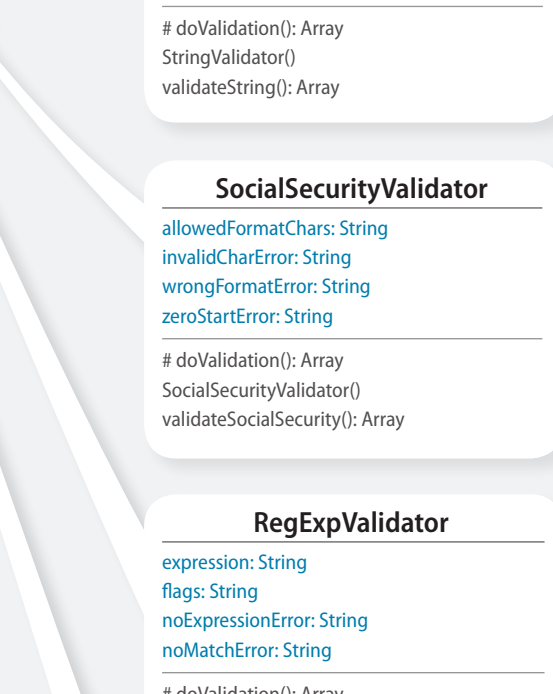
# doValidation(): Array
StringValidator()
validateString(): Array

SocialSecurityValidator

allowedFormatChars: String
invalidCharError: String
wrongFormatError: String
zeroStartError: String

# doValidation(): Array
SocialSecurityValidator()
validateSocialSecurity(): Array

RegExpValidator

expression: String
flags: String
noExpressionError: String
noMatchError: String

# doValidation(): Array